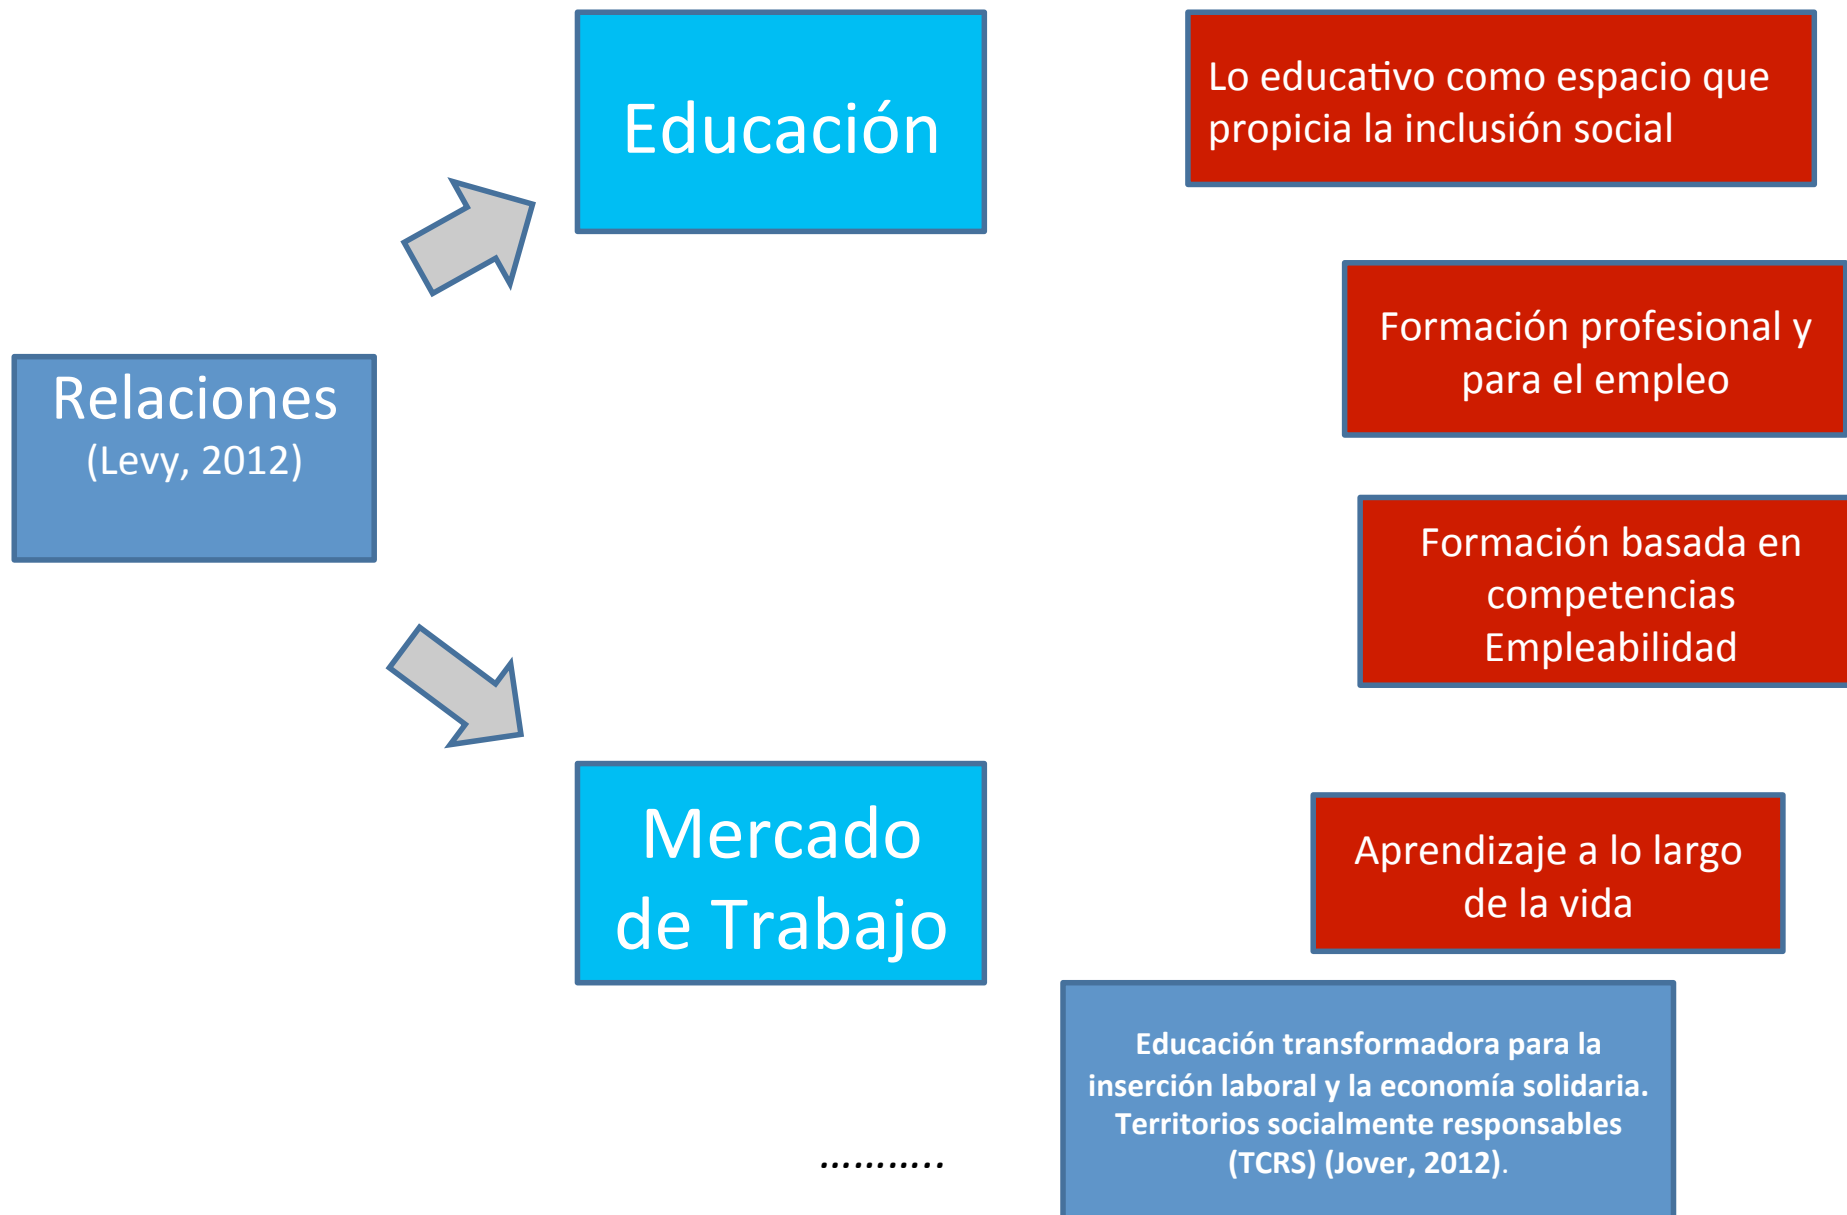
Relaciones
(Levy, 2012)

Educación

Mercado de Trabajo

Lo educativo como espacio que propicia la inclusión social

Formación profesional y para el empleo

Formación basada en competencias
Empleabilidad

Aprendizaje a lo largo de la vida

Educación transformadora para la inserción laboral y la economía solidaria. Territorios socialmente responsables (TCRS) (Jover, 2012).

...........